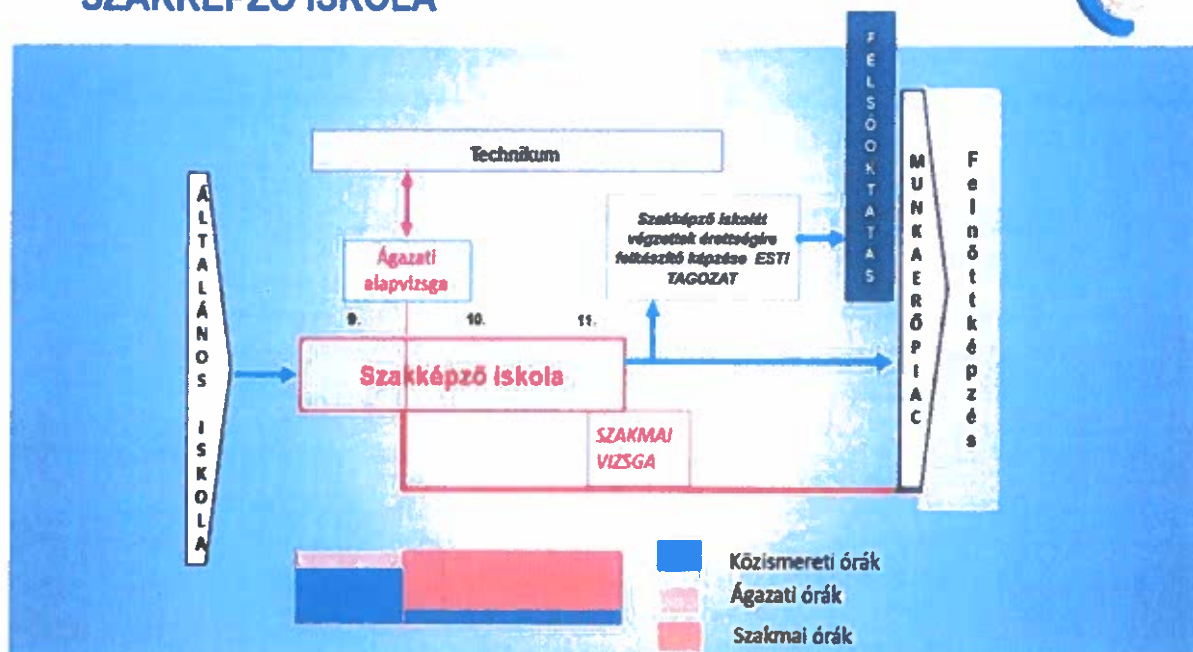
SZAKKÉPZŐ ISKOLA

FELSŐOKTATÁS

Technikum

ÁLTALÁNOS ISKOLA

Ágazati alapvizsga

Szakképző iskolát végzettek érettségire felkészítő képzése ESTI TAGOZAT

9. 10. 11.

Szakképző iskola

SZAKMAI VIZSGA

MUNKAERŐPIAC

Felnőttképzés

Közismereti órák
Ágazati órák
Szakmai órák